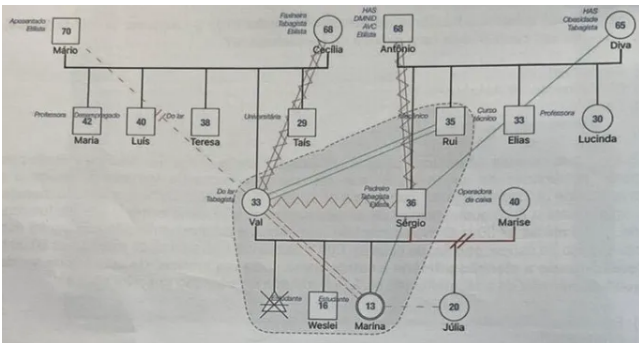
Aposentado Etilista
70
Mário

Faxineira Tabagista Etilista
68
Cecília

HAS DMNID AVC Etilista
68
Antônio

HAS Obesidade Tabagista
65
Diva

Professora
42
Maria

Desempregado
40
Luís

Do lar
38
Teresa

Universitária
29
Taís

Mecânico
35
Rui

Curso técnico
33
Elias

Professora
30
Lucinda

Do lar Tabagista
33
Val

Padeiro Tabagista Etilista
36
Sérgio

Operadora de caixa
40
Marise

Estudante

Estudante
16
Weslei

13
Marina

20
Júlia